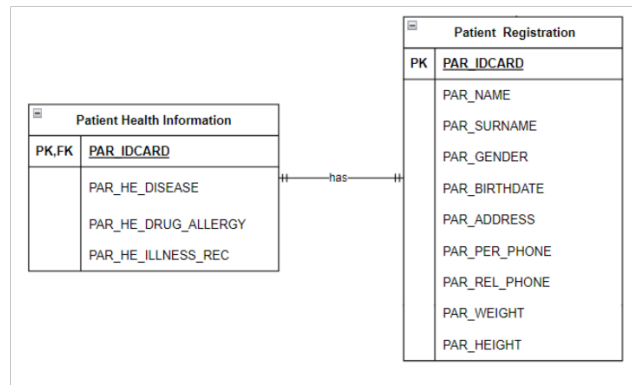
Patient Health Information

| PK,FK | PAR_IDCARD |
|---|---|
| | PAR_HE_DISEASE |
| | PAR_HE_DRUG_ALLERGY |
| | PAR_HE_ILLNESS_REC |

has

Patient Registration

| PK | PAR_IDCARD |
|---|---|
| | PAR_NAME |
| | PAR_SURNAME |
| | PAR_GENDER |
| | PAR_BIRTHDATE |
| | PAR_ADDRESS |
| | PAR_PER_PHONE |
| | PAR_REL_PHONE |
| | PAR_WEIGHT |
| | PAR_HEIGHT |